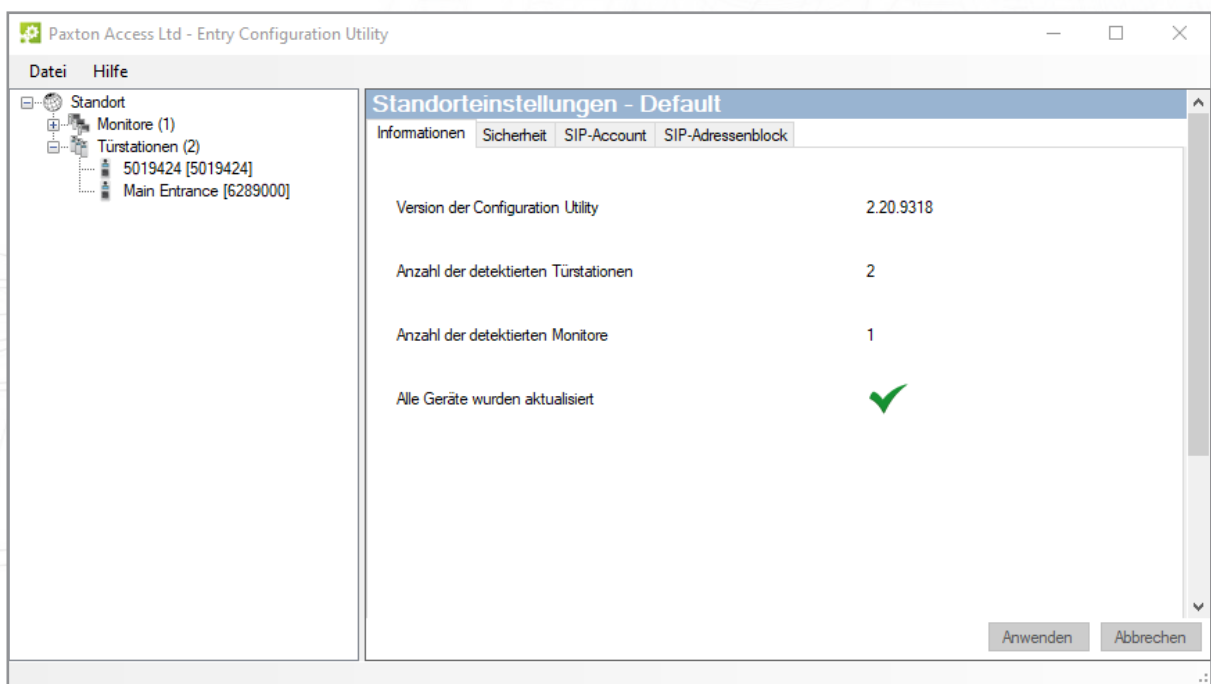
Paxton Access Ltd - Entry Configuration Utility

Datei Hilfe

Standort
Monitore (1)
Türstationen (2)
5019424 [5019424]
Main Entrance [6289000]

Standorteinstellungen - Default

Informationen | Sicherheit | SIP-Account | SIP-Adressenblock

Version der Configuration Utility 2.20.9318

Anzahl der detektierten Türstationen 2

Anzahl der detektierten Monitore 1

Alle Geräte wurden aktualisiert

Anwenden Abbrechen